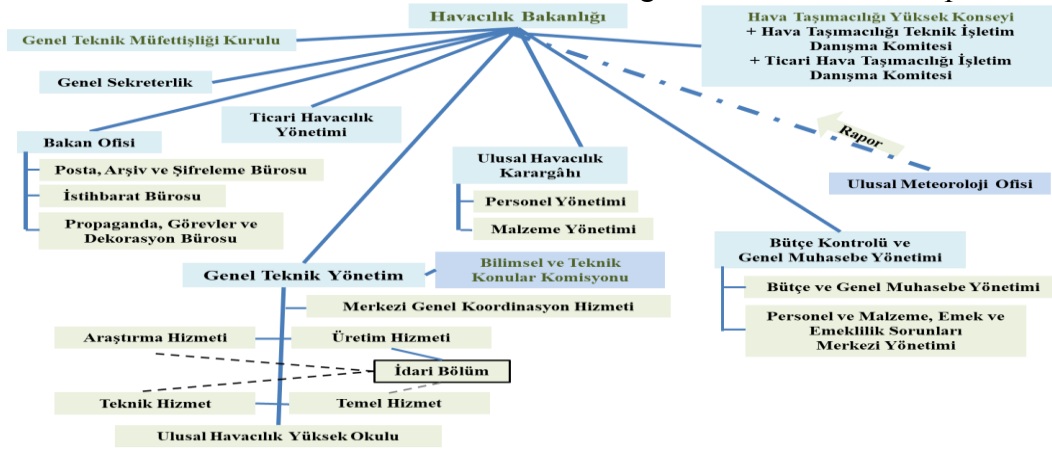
Havacılık Bakanlığı

Genel Teknik Müfettişliği Kurulu

Hava Taşımacılığı Yüksek Konseyi
+ Hava Taşımacılığı Teknik İşletim Danışma Komitesi
+ Ticari Hava Taşımacılığı İşletim Danışma Komitesi

Genel Sekreterlik

Ticari Havacılık Yönetimi

Bakan Ofisi

Posta, Arşiv ve Şifreleme Bürosu

İstihbarat Bürosu

Propaganda, Görevler ve Dekorasyon Bürosu

Ulusal Havacılık Karargâhı

Personel Yönetimi

Malzeme Yönetimi

Rapor

Ulusal Meteoroloji Ofisi

Bütçe Kontrolü ve Genel Muhasebe Yönetimi

Bütçe ve Genel Muhasebe Yönetimi

Personel ve Malzeme, Emek ve Emeklilik Sorunları Merkezi Yönetimi

Genel Teknik Yönetim

Bilimsel ve Teknik Konular Komisyonu

Merkezi Genel Koordinasyon Hizmeti

Araştırma Hizmeti

Üretim Hizmeti

İdari Bölüm

Teknik Hizmet

Temel Hizmet

Ulusal Havacılık Yüksek Okulu